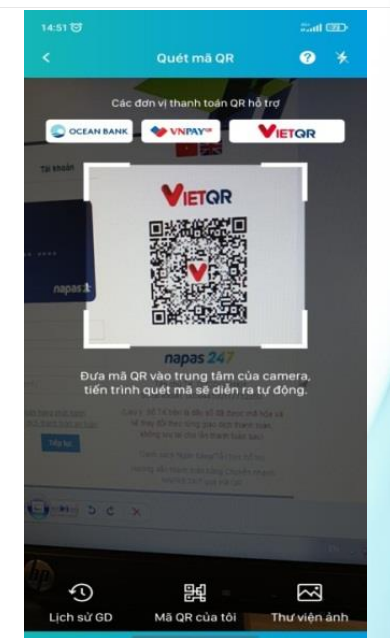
14:51

Quét mã QR

Các đơn vị thanh toán QR hỗ trợ

OCEAN BANK

VNPAYQR

VIETQR

Tài khoản

napas

VIETQR

napas 247

Đưa mã QR vào trung tâm của camera, tiến trình quét mã sẽ diễn ra tự động.

Lịch sử GD

Mã QR của tôi

Thư viện ảnh